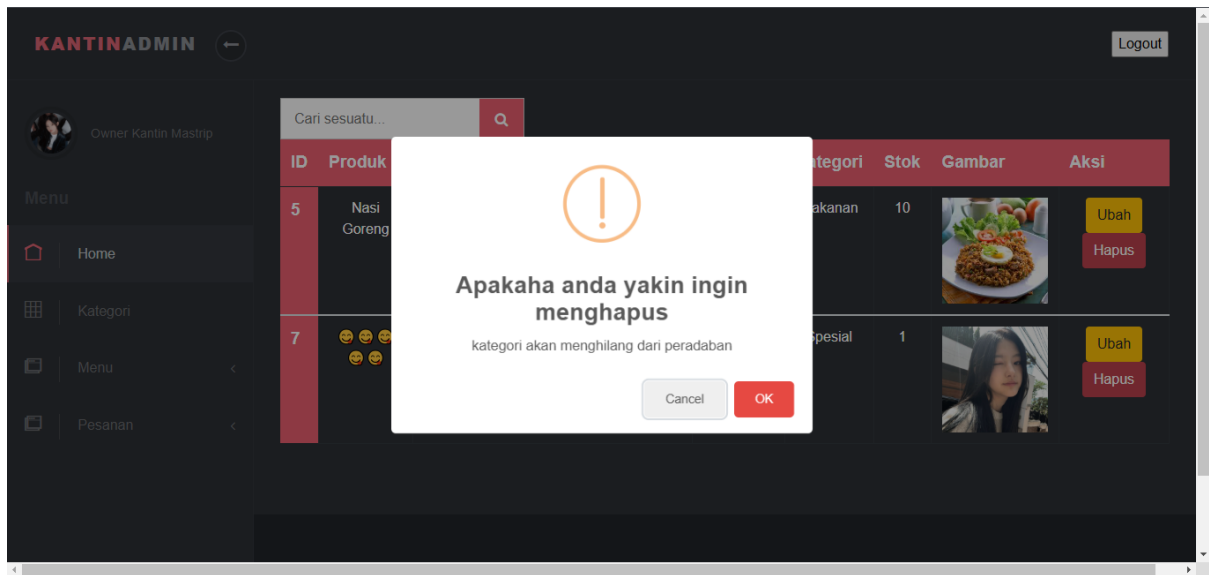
KANTINADMIN

Logout

Owner Kantin Mastrip

Menu

Home

Kategori

Menu

Pesanan

Cari sesuatu...

| ID | Produk | ategori | Stok | Gambar | Aksi |
|---|---|---|---|---|---|
| 5 | Nasi Goreng | akanan | 10 | | Ubah Hapus |
| 7 | 😋😋😋 😋😋 | Spesial | 1 | | Ubah Hapus |

Apakaha anda yakin ingin menghapus

kategori akan menghilang dari peradaban

Cancel OK